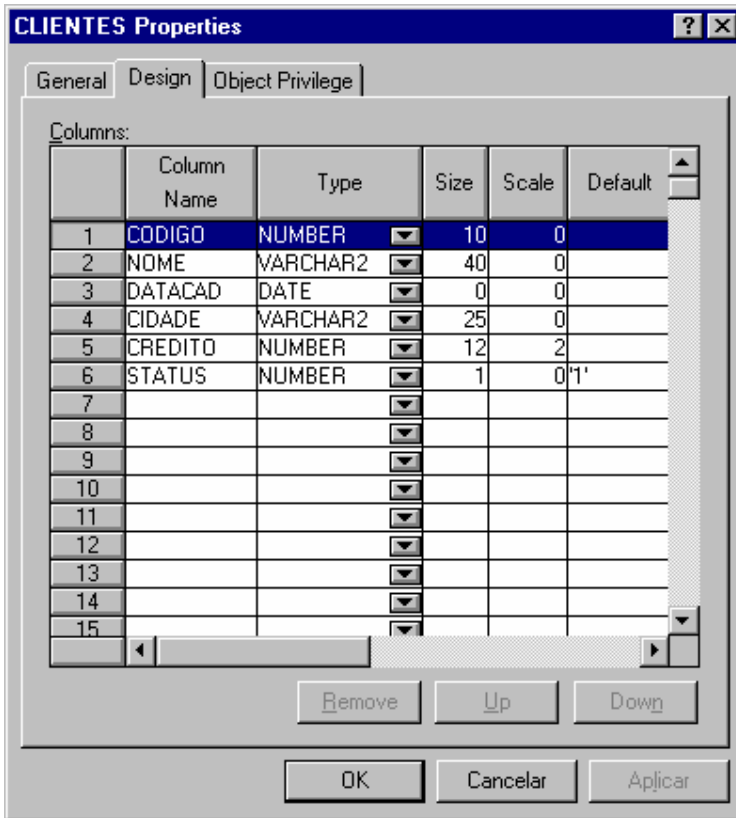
CLIENTES Properties

? X

General | Design | Object Privilege

Columns:

| | Column Name | Type | Size | Scale | Default |
|---|---|---|---|---|---|
| 1 | CODIGO | NUMBER | 10 | 0 | |
| 2 | NOME | VARCHAR2 | 40 | 0 | |
| 3 | DATACAD | DATE | 0 | 0 | |
| 4 | CIDADE | VARCHAR2 | 25 | 0 | |
| 5 | CREDITO | NUMBER | 12 | 2 | |
| 6 | STATUS | NUMBER | 1 | 0 | '1' |
| 7 | | | | | |
| 8 | | | | | |
| 9 | | | | | |
| 10 | | | | | |
| 11 | | | | | |
| 12 | | | | | |
| 13 | | | | | |
| 14 | | | | | |
| 15 | | | | | |

Remove | Up | Down

OK | Cancelar | Aplicar